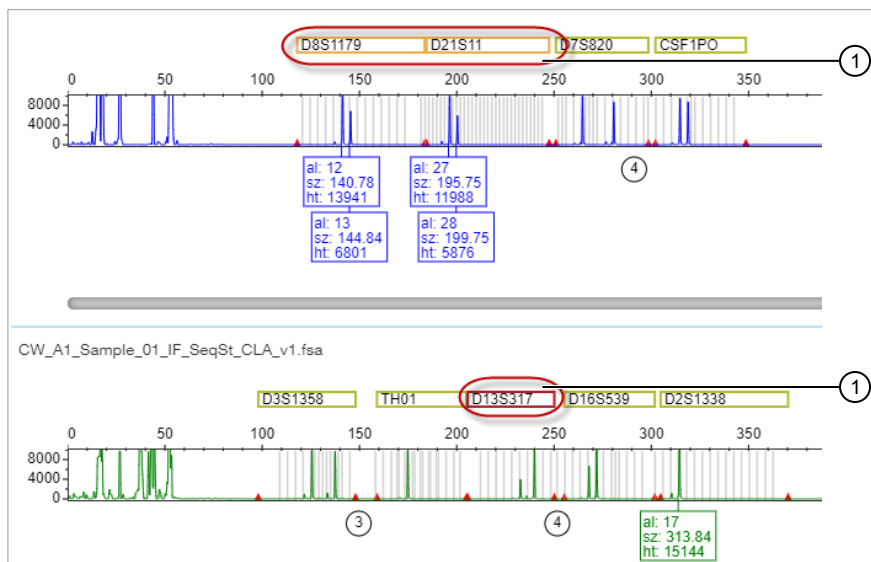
D8S1179 D21S11 D7S820 CSF1PO

1

0 50 100 150 200 250 300 350

8000
4000
0

al: 12
sz: 140.78
ht: 13941

al: 27
sz: 195.75
ht: 11988

4

al: 13
sz: 144.84
ht: 6801

al: 28
sz: 199.75
ht: 5876

CW_A1_Sample_01_IF_SeqSt_CLA_v1.fsa

D3S1358 TH01 D13S317 D16S539 D2S1338

1

0 50 100 150 200 250 300 350

8000
4000
0

3

4

al: 17
sz: 313.84
ht: 15144